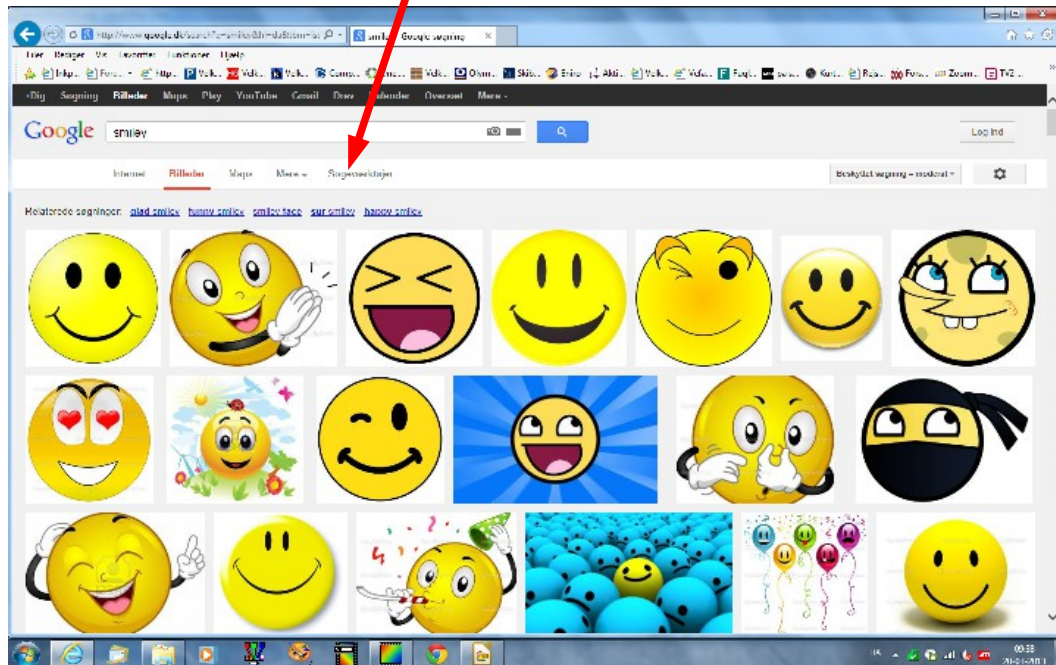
http://www.google.dk/search?q=smiley&hl=da&tbm=is
smiley - Google-søgning

Filer Rediger Vis Favoritter Funktioner Hjælp

+Dig Søgning Billeder Maps Play YouTube Gmail Drev Kalender Oversæt Mere -

Google smiley

Log ind

Internet Billeder Maps Mere - Søgeværktøjer

Beskyttet søgning = moderat

Relaterede søgninger: glad smiley funny smiley smiley face sur smiley happy smiley

00:38